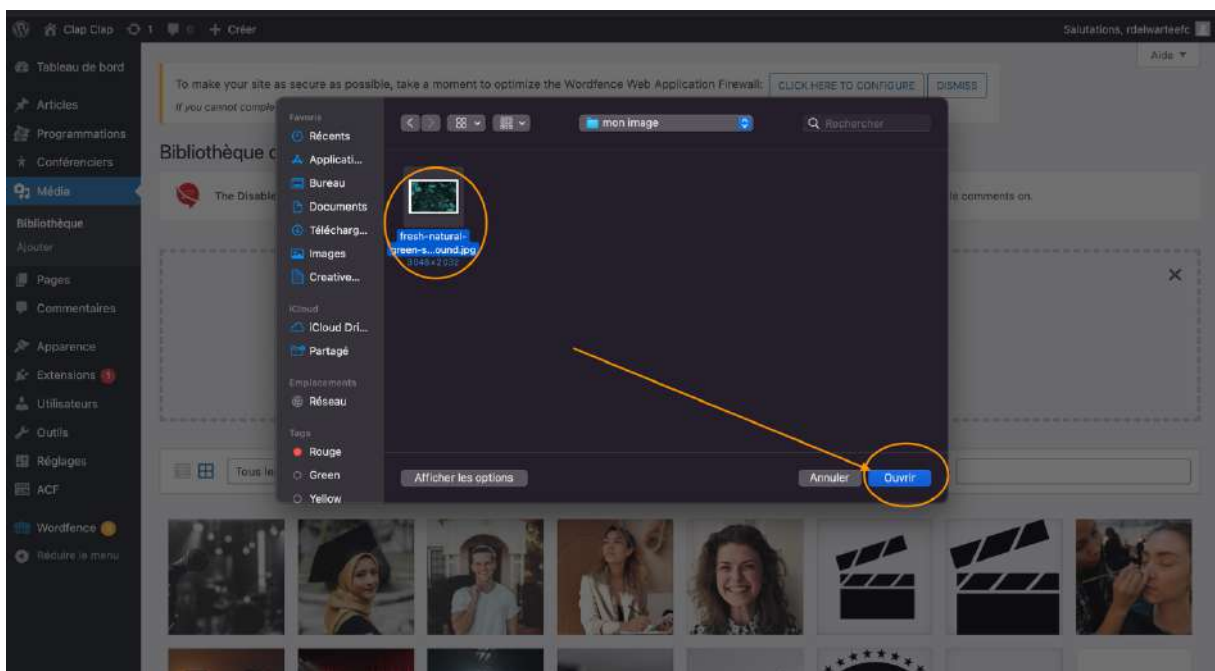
Clap Clap 1 0 + Créer

Salutations, rdelwarteefc

Aide ▼

Tableau de bord

Articles

Programmations

Conférenciers

Média

Bibliothèque

Ajouter

Pages

Commentaires

Apparence

Extensions 1

Utilisateurs

Outils

Réglages

ACF

Wordfence

Réduire le menu

To make your site as secure as possible, take a moment to optimize the Wordfence Web Application Firewall: CLICK HERE TO CONFIGURE DISMISS

If you cannot comple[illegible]

Bibliothèque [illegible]

The Disable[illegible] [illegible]e comments on.

Tous le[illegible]

Favoris

Récents

Applicati...

Bureau

Documents

Télécharg...

Images

Creative...

iCloud

iCloud Dri...

Partagé

Emplacements

Réseau

Tags

Rouge

Green

Yellow

mon image

Rechercher

fresh-natural-green-s...ound.jpg

3048×2032

Afficher les options

Annuler

Ouvrir